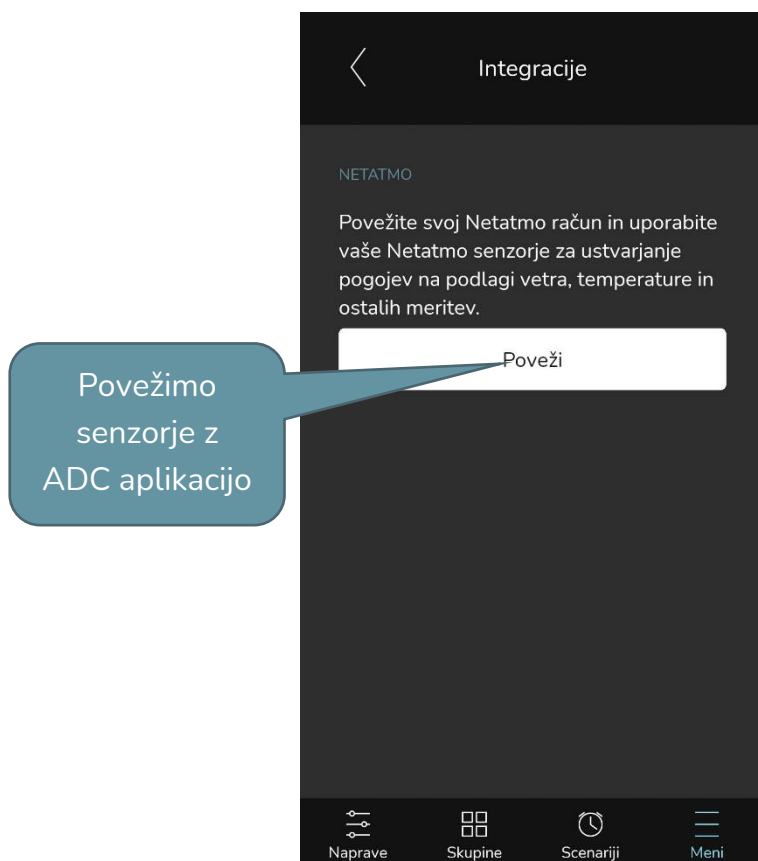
Integracije

NETATMO

Povežite svoj Netatmo račun in uporabite vaše Netatmo senzorje za ustvarjanje pogojev na podlagi vetra, temperature in ostalih meritev.

Poveži

Povežimo senzorje z ADC aplikacijo

Naprave
Skupine
Scenariji
Meni